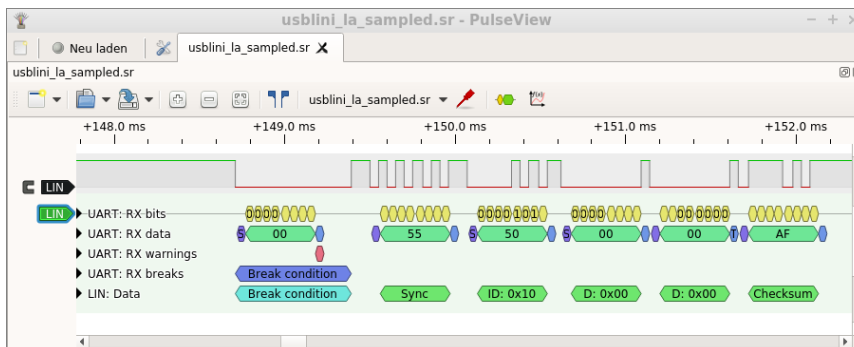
usblini_la_sampled.sr - PulseView

Neu laden

usblini_la_sampled.sr

usblini_la_sampled.sr

usblini_la_sampled.sr

+148.0 ms
+149.0 ms
+150.0 ms
+151.0 ms
+152.0 ms

LIN

LIN

UART: RX bits
UART: RX data
UART: RX warnings
UART: RX breaks
LIN: Data

0000
0000
0000101
0000
00
0000

S 00
55
S 50
S 00
00
T AF

Break condition
Break condition
Sync
ID: 0x10
D: 0x00
D: 0x00
Checksum